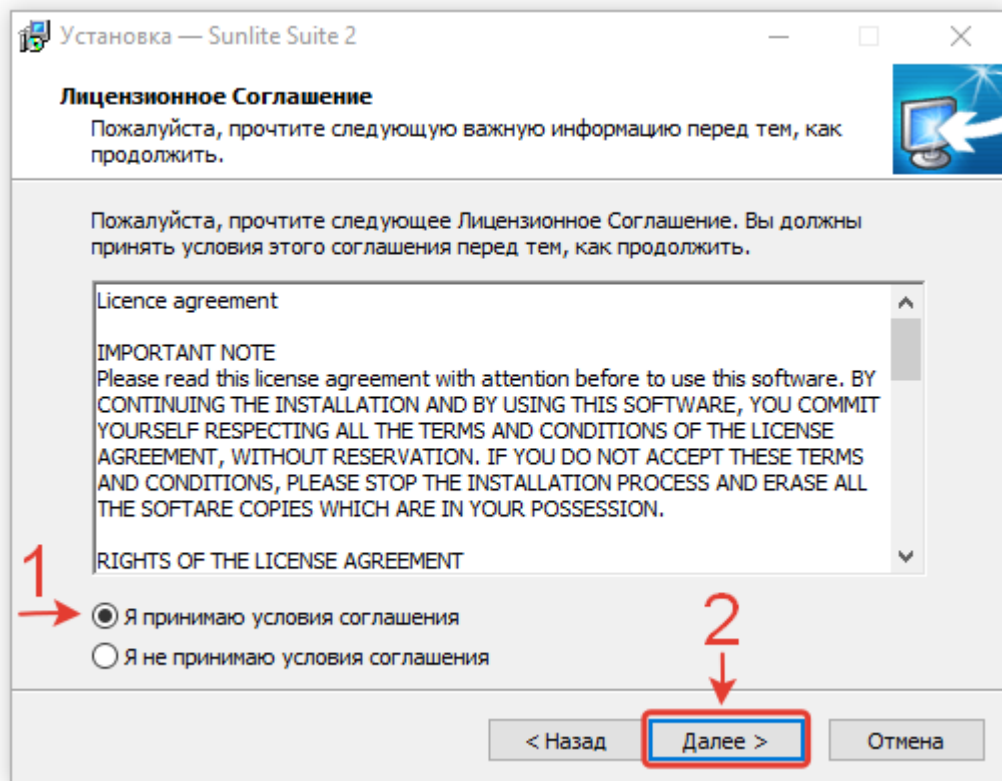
Установка — Sunlite Suite 2

Лицензионное Соглашение

Пожалуйста, прочтите следующую важную информацию перед тем, как продолжить.

Пожалуйста, прочтите следующее Лицензионное Соглашение. Вы должны принять условия этого соглашения перед тем, как продолжить.

Licence agreement

IMPORTANT NOTE
Please read this license agreement with attention before to use this software. BY CONTINUING THE INSTALLATION AND BY USING THIS SOFTWARE, YOU COMMIT YOURSELF RESPECTING ALL THE TERMS AND CONDITIONS OF THE LICENSE AGREEMENT, WITHOUT RESERVATION. IF YOU DO NOT ACCEPT THESE TERMS AND CONDITIONS, PLEASE STOP THE INSTALLATION PROCESS AND ERASE ALL THE SOFTARE COPIES WHICH ARE IN YOUR POSSESSION.

RIGHTS OF THE LICENSE AGREEMENT

1

Я принимаю условия соглашения

Я не принимаю условия соглашения

2

< Назад

Далее >

Отмена